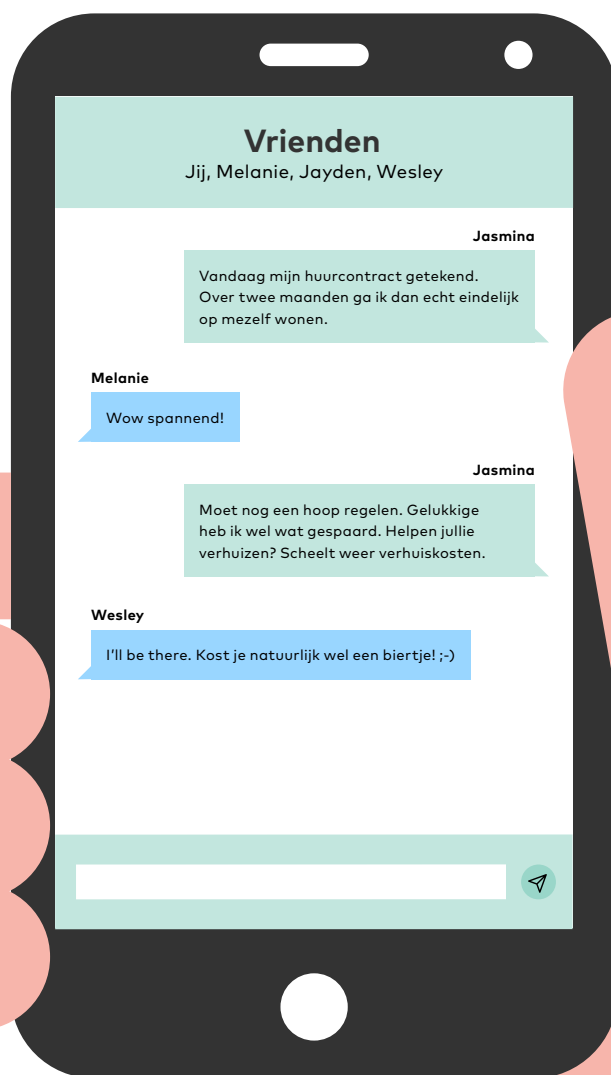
Vrienden
Jij, Melanie, Jayden, Wesley

Jasmina
Vandaag mijn huurcontract getekend. Over twee maanden ga ik dan echt eindelijk op mezelf wonen.

Melanie
Wow spannend!

Jasmina
Moet nog een hoop regelen. Gelukkige heb ik wel wat gespaard. Helpen jullie verhuizen? Scheelt weer verhuiskosten.

Wesley
I'll be there. Kost je natuurlijk wel een biertje! ;-)